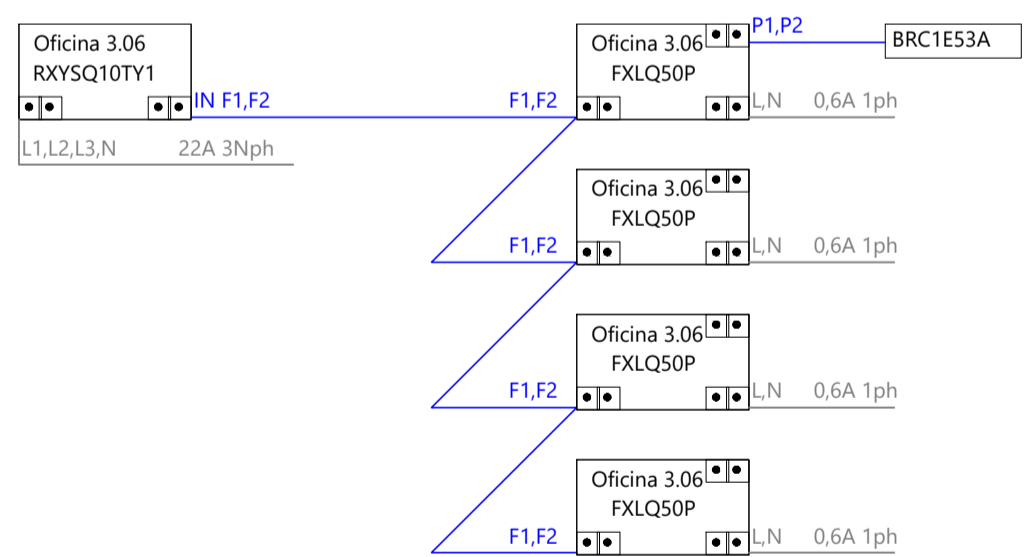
Oficina 3.06
RXYSQ10TY1
IN F1,F2
L1,L2,L3,N 22A 3Nph

Oficina 3.06
FXLQ50P
P1,P2
BRC1E53A
F1,F2
L,N 0,6A 1ph

Oficina 3.06
FXLQ50P
F1,F2
L,N 0,6A 1ph

Oficina 3.06
FXLQ50P
F1,F2
L,N 0,6A 1ph

Oficina 3.06
FXLQ50P
F1,F2
L,N 0,6A 1ph